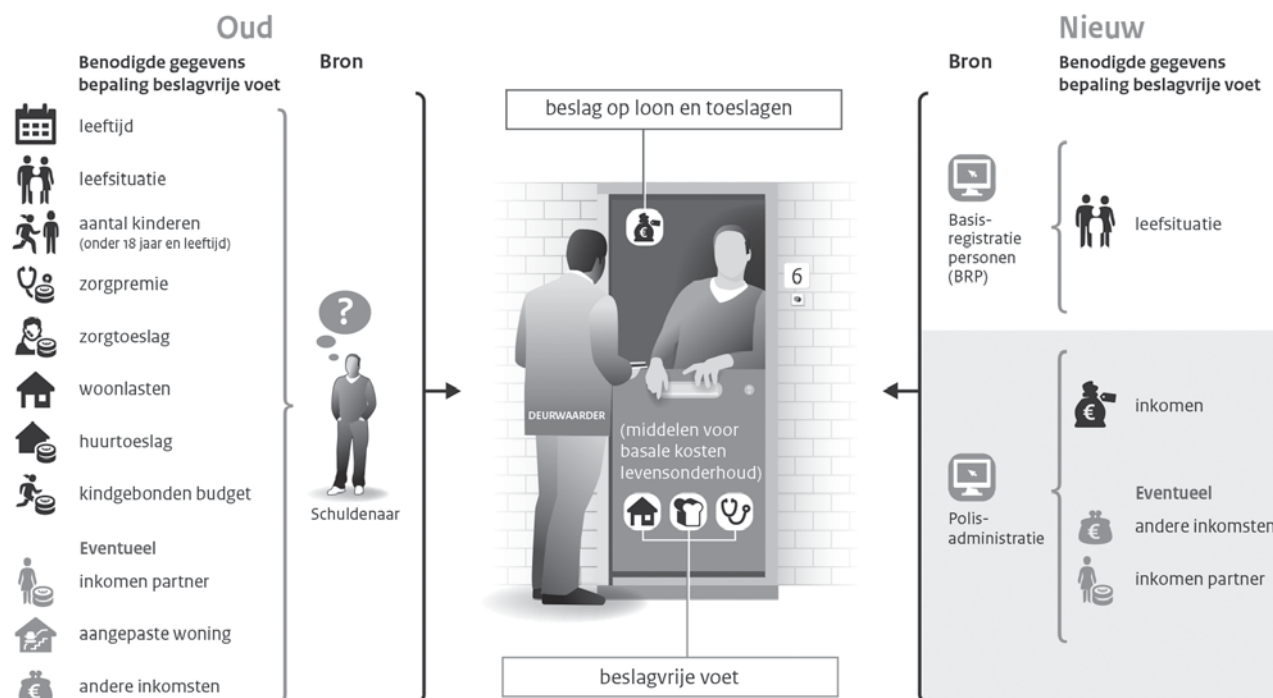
Oud

Benodigde gegevens bepaling beslagvrije voet

leeftijd

leefsituatie

aantal kinderen
(onder 18 jaar en leeftijd)

zorgpremie

zorgtoeslag

woonlasten

huurtoeslag

kindgebonden budget

Eventueel

inkomen partner

aangepaste woning

andere inkomsten

Bron

Schuldenaar

beslag op loon en toeslagen

6

DEURWAARDER

(middelen voor basale kosten levensonderhoud)

beslagvrije voet

Nieuw

Bron

Benodigde gegevens bepaling beslagvrije voet

Basis-registratie personen (BRP)

leefsituatie

Polis-administratie

inkomen

Eventueel

andere inkomsten

inkomen partner